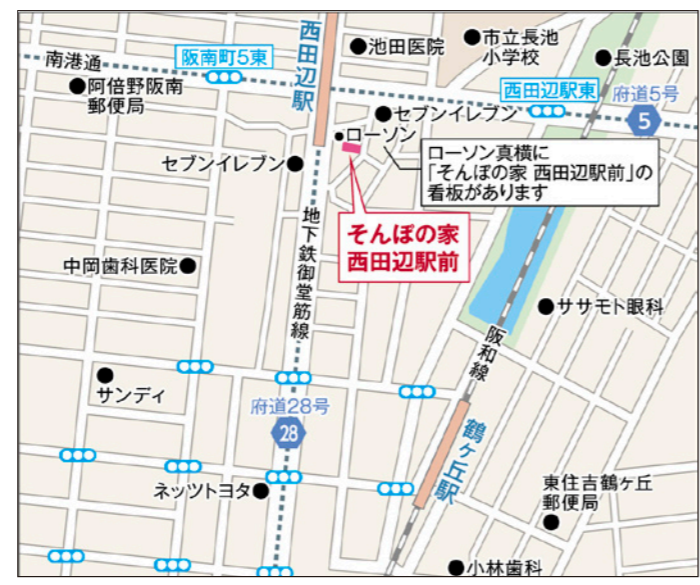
西田辺駅
池田医院
市立長池小学校
長池公園
南港通
阪南町5東
阿倍野阪南郵便局
セブンイレブン
西田辺駅東
府道5号
5
ローソン
ローソン真横に「そんぼの家 西田辺駅前」の看板があります
セブンイレブン
地下鉄御堂筋線
そんぽの家
西田辺駅前
中岡歯科医院
ササモト眼科
阪和線
サンディ
府道28号
28
鶴ヶ丘駅
ネッツトヨタ
東住吉鶴ヶ丘郵便局
小林歯科